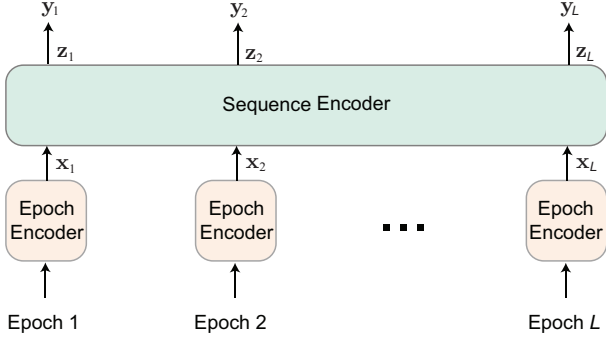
$\mathbf{y}_1$ $\mathbf{y}_2$ $\mathbf{y}_L$

$\mathbf{z}_1$ $\mathbf{z}_2$ $\mathbf{z}_L$

Sequence Encoder

$\mathbf{x}_1$ $\mathbf{x}_2$ $\mathbf{x}_L$

Epoch Encoder

Epoch Encoder

...

Epoch Encoder

Epoch 1

Epoch 2

Epoch $L$